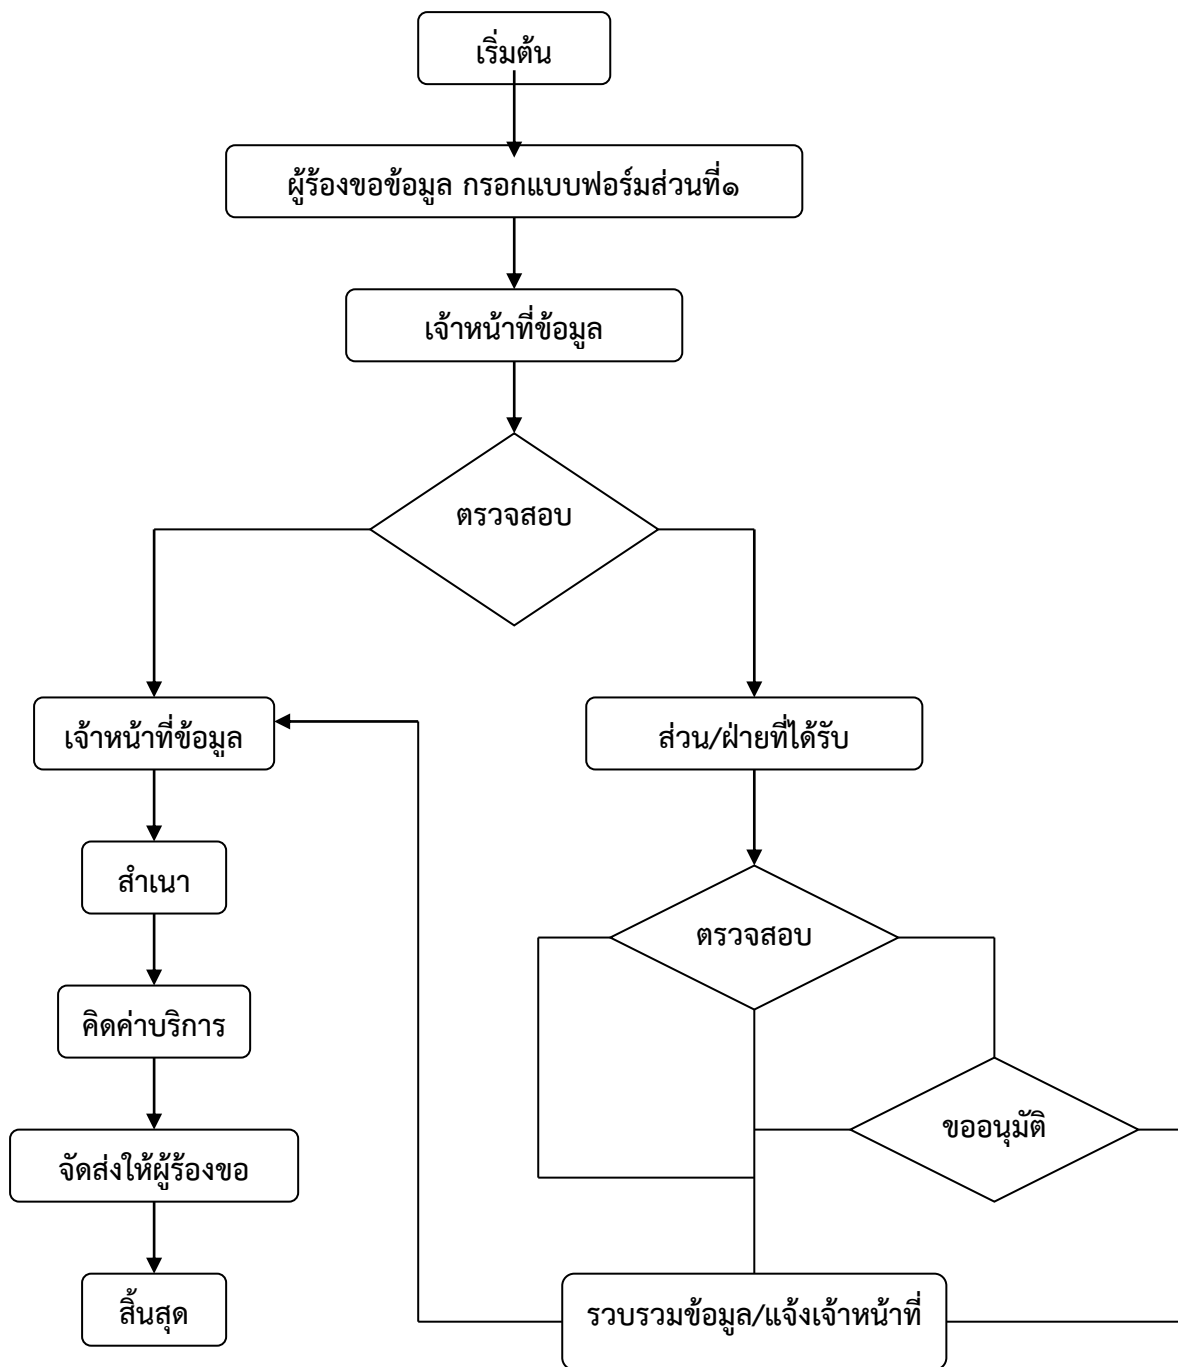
เริ่มต้น

ผู้ร้องขอข้อมูล กรอกแบบฟอร์มส่วนที่๑

เจ้าหน้าที่ข้อมูล

ตรวจสอบ

เจ้าหน้าที่ข้อมูล

ส่วน/ฝ่ายที่ได้รับ

สำเนา

ตรวจสอบ

คิดค่าบริการ

ขออนุมัติ

จัดส่งให้ผู้ร้องขอ

สิ้นสุด

รวบรวมข้อมูล/แจ้งเจ้าหน้าที่